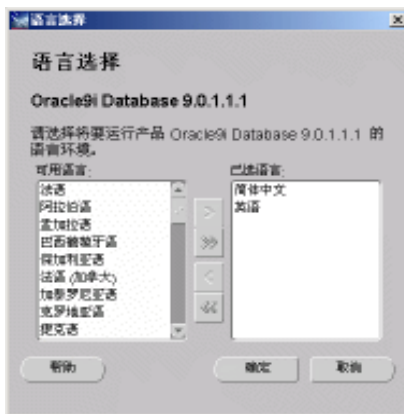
语言选择

语言选择

Oracle9i Database 9.0.1.1.1

请选择将要运行产品 Oracle9i Database 9.0.1.1.1 的语言环境。

可用语言:
波语
阿拉伯语
孟加拉语
巴西葡萄牙语
保加利亚语
法语 (加拿大)
加泰罗尼亚语
克罗地亚语
捷克语

已选语言:
简体中文
英语

>
>>
<
<<

帮助

确定

取消